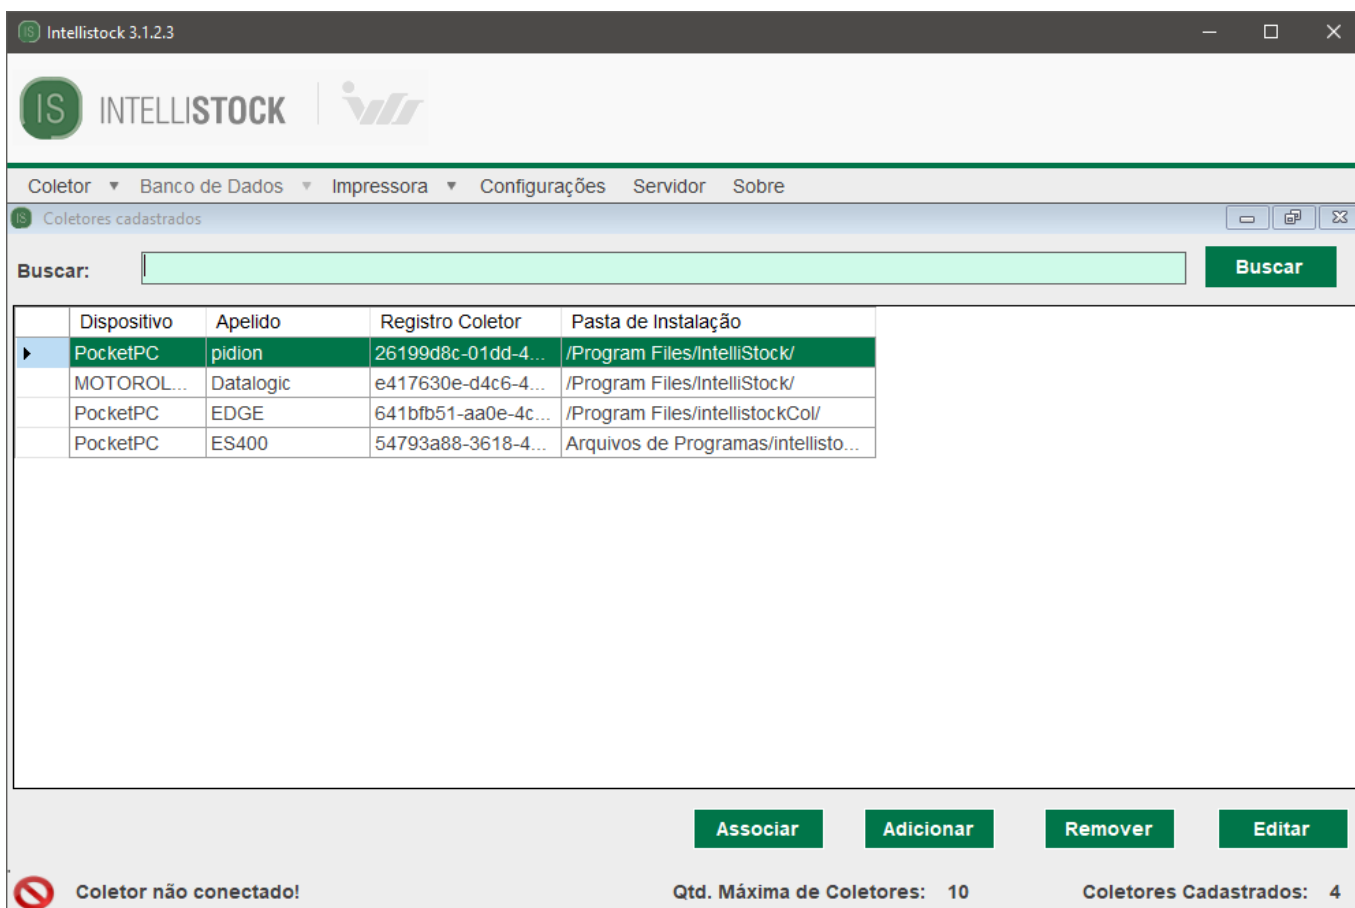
IS Intellistock 3.1.2.3

IS INTELLISTOCK

Coletor Banco de Dados Impressora Configurações Servidor Sobre

IS Coletores cadastrados

Buscar:

Buscar

| Dispositivo | Apelido | Registro Coletor | Pasta de Instalação |
|---|---|---|---|
| PocketPC | pidion | 26199d8c-01dd-4... | /Program Files/IntelliStock/ |
| MOTOROL... | Datalogic | e417630e-d4c6-4... | /Program Files/IntelliStock/ |
| PocketPC | EDGE | 641bfb51-aa0e-4c... | /Program Files/intellistockCol/ |
| PocketPC | ES400 | 54793a88-3618-4... | Arquivos de Programas/intellisto... |

Associar Adicionar Remover Editar

Coletor não conectado! Qtd. Máxima de Coletores: 10 Coletores Cadastrados: 4